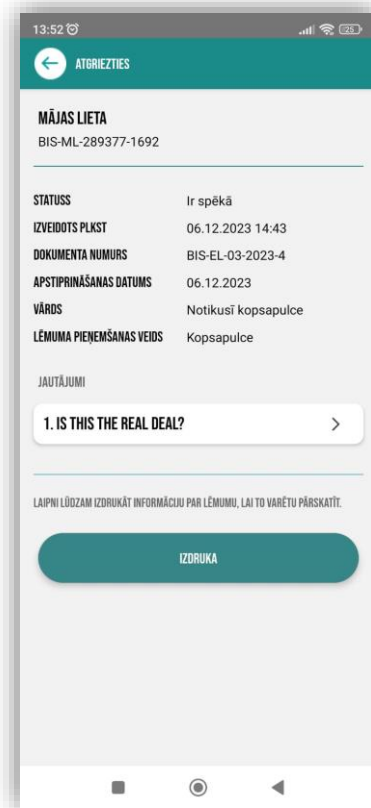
13:52

ATGRIEZTIES

MĀJAS LIETA
BIS-ML-289377-1692

| | |
|---|---|
| STATUSS | Ir spēkā |
| IZVEIDOTS PLKST | 06.12.2023 14:43 |
| DOKUMENTA NUMURS | BIS-EL-03-2023-4 |
| APSTIPRINĀŠANAS DATUMS | 06.12.2023 |
| VĀRDS | Notikusī kopsapulce |
| LĒMUMA PIEŅEMŠANAS VEIDS | Kopsapulce |

JAUTĀJUMI

1. IS THIS THE REAL DEAL?

LAIPNI LŪDZAM IZDRUKĀT INFORMĀCIJU PAR LĒMUMU, LAI TO VARĒTU PĀRSKATĪT.

IZDRUKA